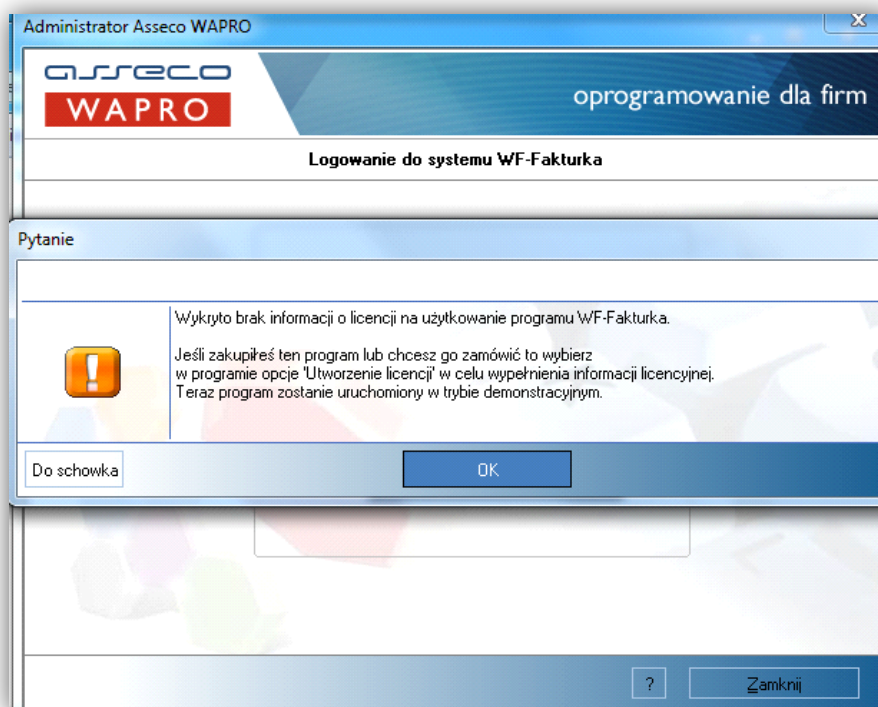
Administrator Asseco WAPRO

asseco
WAPRO

oprogramowanie dla firm

Logowanie do systemu WF-Fakturka

Pytanie

Wykryto brak informacji o licencji na użytkowanie programu WF-Fakturka.

Jeśli zakupiłeś ten program lub chcesz go zamówić to wybierz w programie opcje 'Utworzenie licencji' w celu wypełnienia informacji licencyjnej. Teraz program zostanie uruchomiony w trybie demonstracyjnym.

Do schowka

OK

?

Zamknij